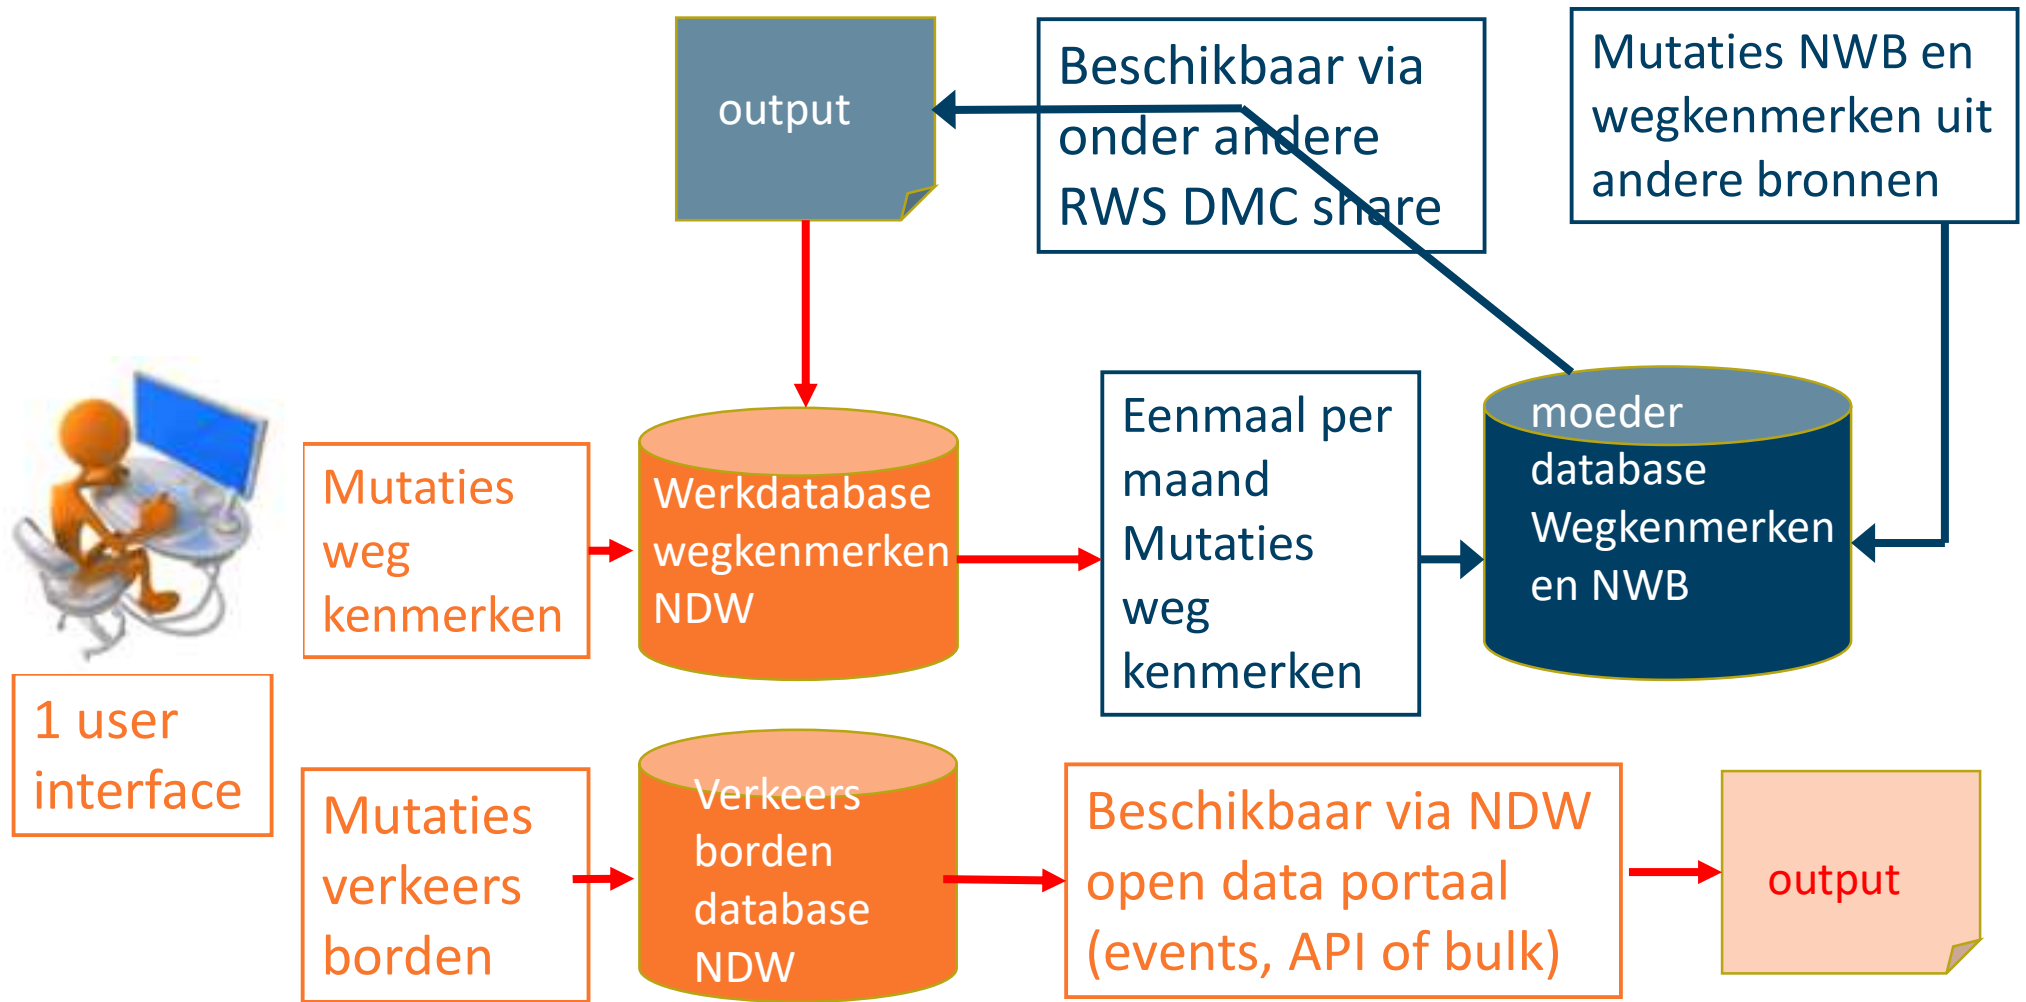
output

Beschikbaar via onder andere RWS DMC share

Mutaties NWB en wegkenmerken uit andere bronnen

Mutaties weg kenmerken

Werkdatabase wegkenmerken NDW

Eenmaal per maand Mutaties weg kenmerken

moeder database Wegkenmerken en NWB

1 user interface

Mutaties verkeers borden

Verkeers borden database NDW

Beschikbaar via NDW open data portaal (events, API of bulk)

output